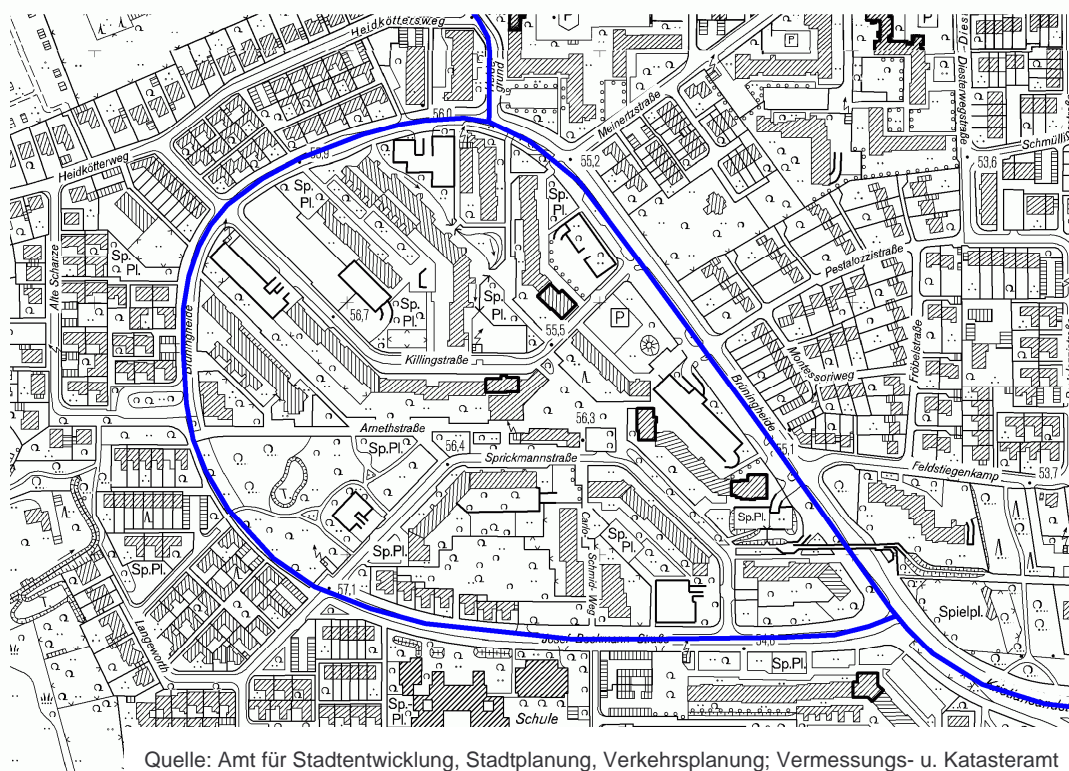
Heidkötterweg
grund
Heidkötterweg
56,0
56,9
55,2
Meinerzstraße
Diesterwegstraße
Schmüll
53,6
Alte Scharze
Sp. Pl.
Sp. Pl.
Sp. Pl.
Sp. Pl.
Pestalozzistraße
Brüningheide
56,7
Sp. Pl.
55,5
P
Fröbelstraße
Montessoriweg
Killingstraße
Brüningheide
56,3
Amethstraße
56,4
Sp.Pl.
Sprickmannstraße
55,1
Feldstiegenkamp
53,7
Carlo-Schmid-Weg
Sp. Pl.
Sp.Pl.
Sp.Pl.
Sp.Pl.
57,1
Spielpl.
Langewort
Josef-Beckmann-Straße
54,0
Sp.Pl.
Sp. Pl.
Schule
Kristiansand
Quelle: Amt für Stadtentwicklung, Stadtplanung, Verkehrsplanung; Vermessungs- u. Katasteramt